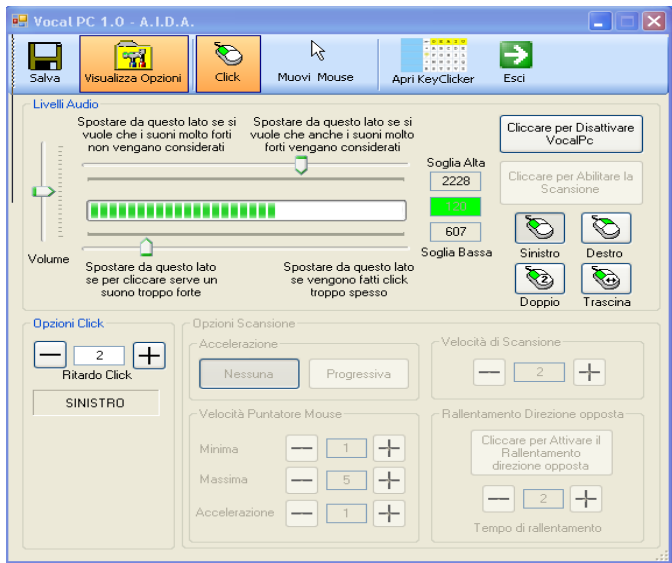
Vocal PC 1.0 - A.I.D.A.

Salva
Visualizza Opzioni
Click
Muovi Mouse
Apri KeyClicker
Esci

Livelli Audio

Spostare da questo lato se si vuole che i suoni molto forti non vengano considerati

Spostare da questo lato se si vuole che anche i suoni molto forti vengano considerati

Soglia Alta
2228
120
607
Soglia Bassa

Volume

Spostare da questo lato se per cliccare serve un suono troppo forte

Spostare da questo lato se vengono fatti click troppo spesso

Cliccare per Disattivare VocalPc

Cliccare per Abilitare la Scansione

Sinistro
Destro
Doppio
Trascina

Opzioni Click
2
Ritardo Click
SINISTRO

Opzioni Scansione

Accelerazione
Nessuna
Progressiva

Velocità di Scansione
2

Velocità Puntatore Mouse
Minima
1
Massima
5
Accelerazione
1

Rallentamento Direzione opposta
Cliccare per Attivare il Rallentamento direzione opposta
2
Tempo di rallentamento